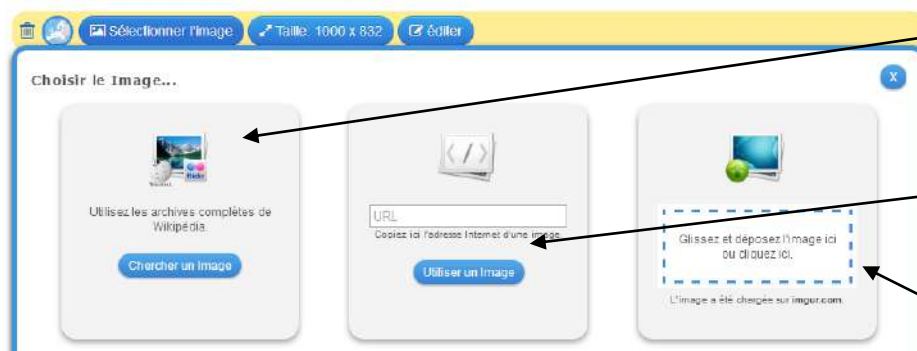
Sélectionner l'image | Taille: 1000 x 832 | éditer

Choisir le Image...

x

Utilisez les archives complètes de Wikipédia.

Chercher un image

URL

Copiez ici l'adresse Internet d'une image.

Utiliser un image

Glissez et déposez l'image ici ou cliquez ici.

L'image a été chargée sur imgur.com.